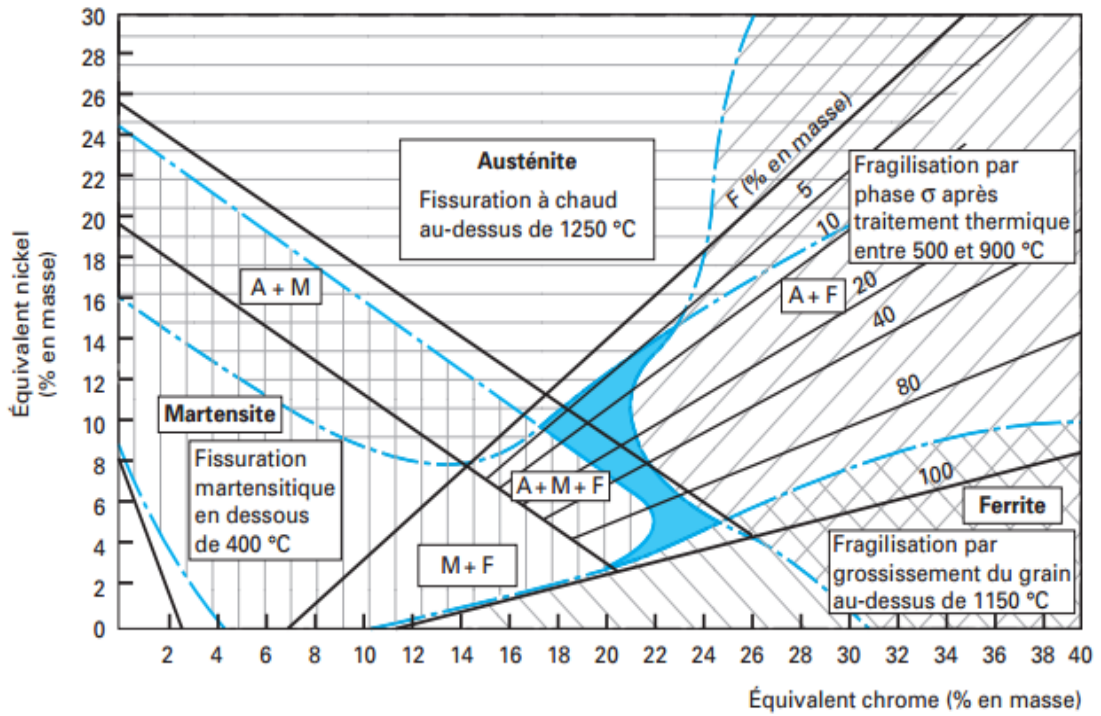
30
28
26
24
22
20
18
16
14
12
10
8
6
4
2
0

Équivalent nickel (% en masse)

Austénite
Fissuration à chaud au-dessus de 1250 °C

F (% en masse)
5
10
20
40
80
100

Fragilisation par phase σ après traitement thermique entre 500 et 900 °C

A + M

A + F

Martensite

Fissuration martensitique en dessous de 400 °C

A + M + F

M + F

Ferrite

Fragilisation par grossissement du grain au-dessus de 1150 °C

2 4 6 8 10 12 14 16 18 20 22 24 26 28 30 32 34 36 38 40

Équivalent chrome (% en masse)